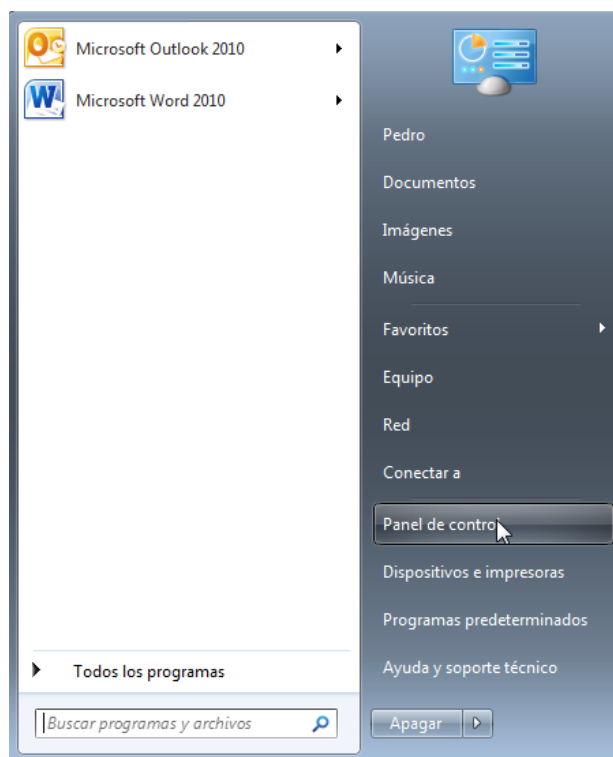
Microsoft Outlook 2010

Microsoft Word 2010

Todos los programas

Buscar programas y archivos

Pedro

Documentos

Imágenes

Música

Favoritos

Equipo

Red

Conectar a

Panel de contro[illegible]

Dispositivos e impresoras

Programas predeterminados

Ayuda y soporte técnico

Apagar